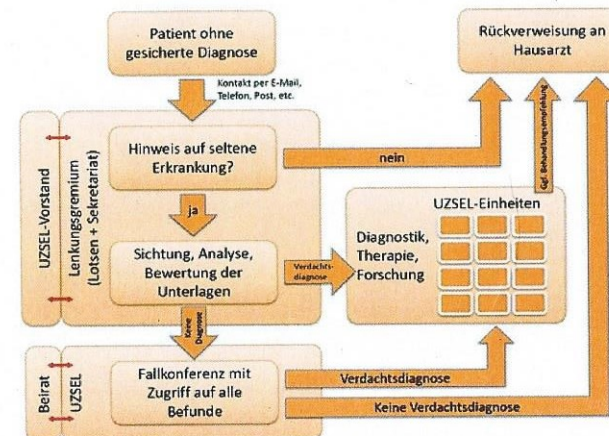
Patient ohne gesicherte Diagnose

Kontakt per E-Mail, Telefon, Post, etc.

Rückverweisung an Hausarzt

UZSEL-Vorstand

Lenkungsgremium (Lotsen + Sekretariat)

Hinweis auf seltene Erkrankung?

nein

Ggf. Behandlungsempfehlung

ja

UZSEL-Einheiten

Diagnostik, Therapie, Forschung

Sichtung, Analyse, Bewertung der Unterlagen

Verdachtsdiagnose

Keine Diagnose

Beirat

UZSEL

Fallkonferenz mit Zugriff auf alle Befunde

Verdachtsdiagnose

Keine Verdachtsdiagnose